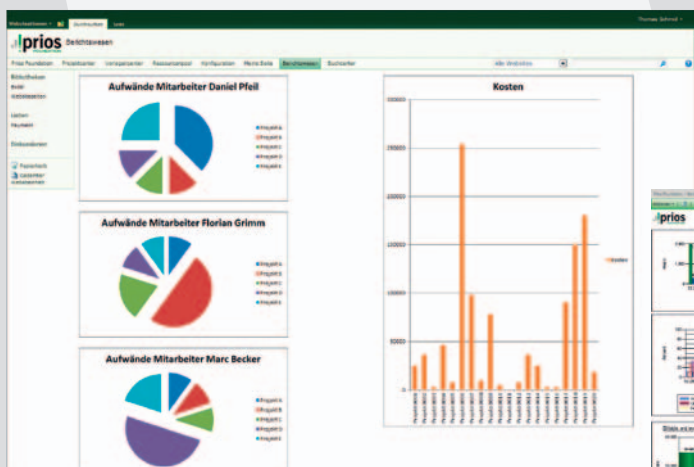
prios Berichtswesen

Prios Foundation Projektcenter Verlaufscenter Ressourcenpool Konfiguration Meine Seite Berichtswesen Buchcenter

Bibliotheken
Listen
Diskussionen
Papierkorb

Aufwände Mitarbeiter Daniel Pfeil

Projekt A
Projekt B
Projekt C
Projekt D
Projekt E

Aufwände Mitarbeiter Florian Grimm

Projekt A
Projekt B
Projekt C
Projekt D
Projekt E

Aufwände Mitarbeiter Marc Becker

Projekt A
Projekt B
Projekt C
Projekt D
Projekt E

Kosten

300000
250000
200000
150000
100000
50000
0

Kosten

prios